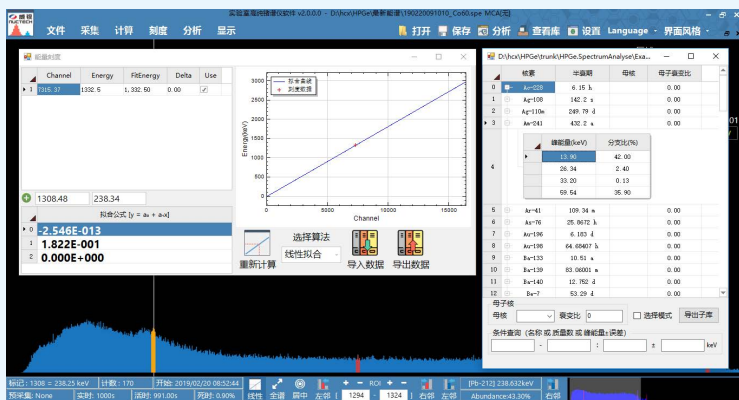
实验室谱仪能谱仪软件 v2.0.0.0 - D:\hcx\HPGe\最新能谱\190220091010_Co60.spe MCA(无)

文件 采集 计算 刻度 分析 显示

打开 保存 分析 查看库 设置 Language 界面风格

能量刻度

| | Channel | Energy | FitEnergy | Delta | Use |
|---|---|---|---|---|---|
| 1 | 7015.37 | 1332.5 | 1,332.50 | 0.00 | ✓ |

1308.48 238.34

拟合公式 [y = a₀ + a₁x]

| | |
|---|---|
| 0 | -2.546E-013 |
| 1 | 1.822E-001 |
| 2 | 0.000E+000 |

拟合曲线
刻度数据

Energy(keV)

Channel

3000 2500 2000 1500 1000 500 0

0 5000 10000 15000

选择算法

线性拟合

重新计算 导入数据 导出数据

D:\hcx\HPGe\trunk\HPGe.SpectrumAnalyse\Exa...

| | 核素 | 半衰期 | 母核 | 母子衰变比 |
|---|---|---|---|---|
| 0 | Ac-228 | 6.15 h | | 0.00 |
| 1 | Ag-108 | 142.2 s | | 0.00 |
| 2 | Ag-110m | 249.79 d | | 0.00 |
| 3 | Am-241 | 432.2 a | | 0.00 |

| 峰能量(keV) | 分支比(%) |
|---|---|
| 13.90 | 42.00 |
| 26.34 | 2.40 |
| 33.20 | 0.13 |
| 59.54 | 35.90 |

| | 核素 | 半衰期 | 母核 | 母子衰变比 |
|---|---|---|---|---|
| 5 | Ar-41 | 109.34 m | | 0.00 |
| 6 | As-76 | 25.8672 h | | 0.00 |
| 7 | Au-196 | 6.183 d | | 0.00 |
| 8 | Au-198 | 64.68407 h | | 0.00 |
| 9 | Ba-133 | 10.51 a | | 0.00 |
| 10 | Ba-139 | 83.06001 m | | 0.00 |
| 11 | Ba-140 | 12.752 d | | 0.00 |
| 12 | Be-7 | 53.29 d | | 0.00 |

母子核

母核 衰变比 0 选择模式 导出子库

条件查询 (名称 或 质量数 或 峰能量±误差)

- ± keV

标记: 1308 = 238.25 keV 计数: 170 开始: 2019/02/20 08:52:44

预采集: None 实时: 1000s 活时: 991.00s 死时: 0.90%

线性 全谱 居中 左邻 ROI 1294 1324 右邻 左邻 右邻

[Pb-212] 238.632keV

Abundance:43.30%